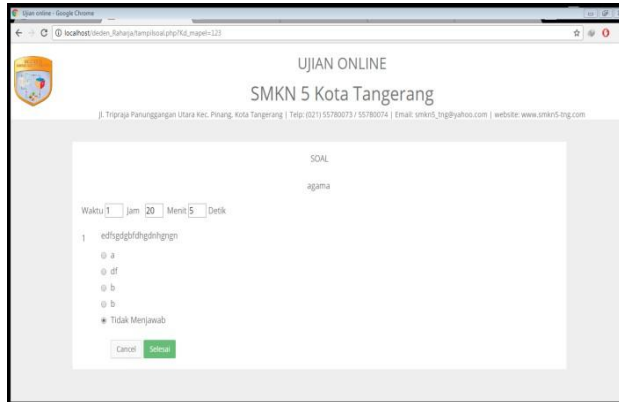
Ujian online - Google Chrome

localhost/deden_Raharja/tampilsoal.php?Kd_mapel=123

UJIAN ONLINE

SMKN 5 Kota Tangerang

Jl. Tripraja Panunggangan Utara Kec. Pinang, Kota Tangerang | Telp: (021) 55780073 / 55780074 | Email: smkn5_tng@yahoo.com | website: www.smkn5-tng.com

SOAL

agama

Waktu 1 Jam 20 Menit 5 Detik

1 edfsgdgbfdhgdnhgngn

a

df

b

b

Tidak Menjawab

Cancel Selesai